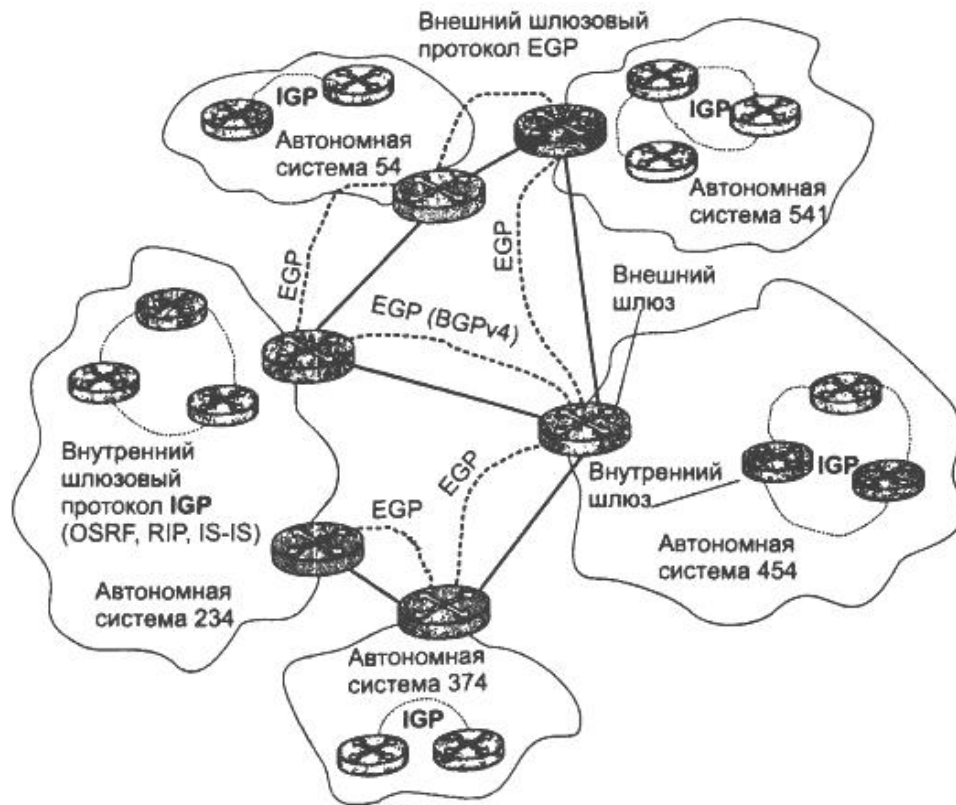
Внешний шлюзовый протокол EGP

IGP

Автономная система 54

IGP

Автономная система 541

EGP

EGP

Внешний шлюз

EGP (BGPv4)

Внутренний шлюзовый протокол IGP (OSRF, RIP, IS-IS)

EGP

EGP

Внутренний шлюз

IGP

Автономная система 454

Автономная система 234

Автономная система 374

IGP